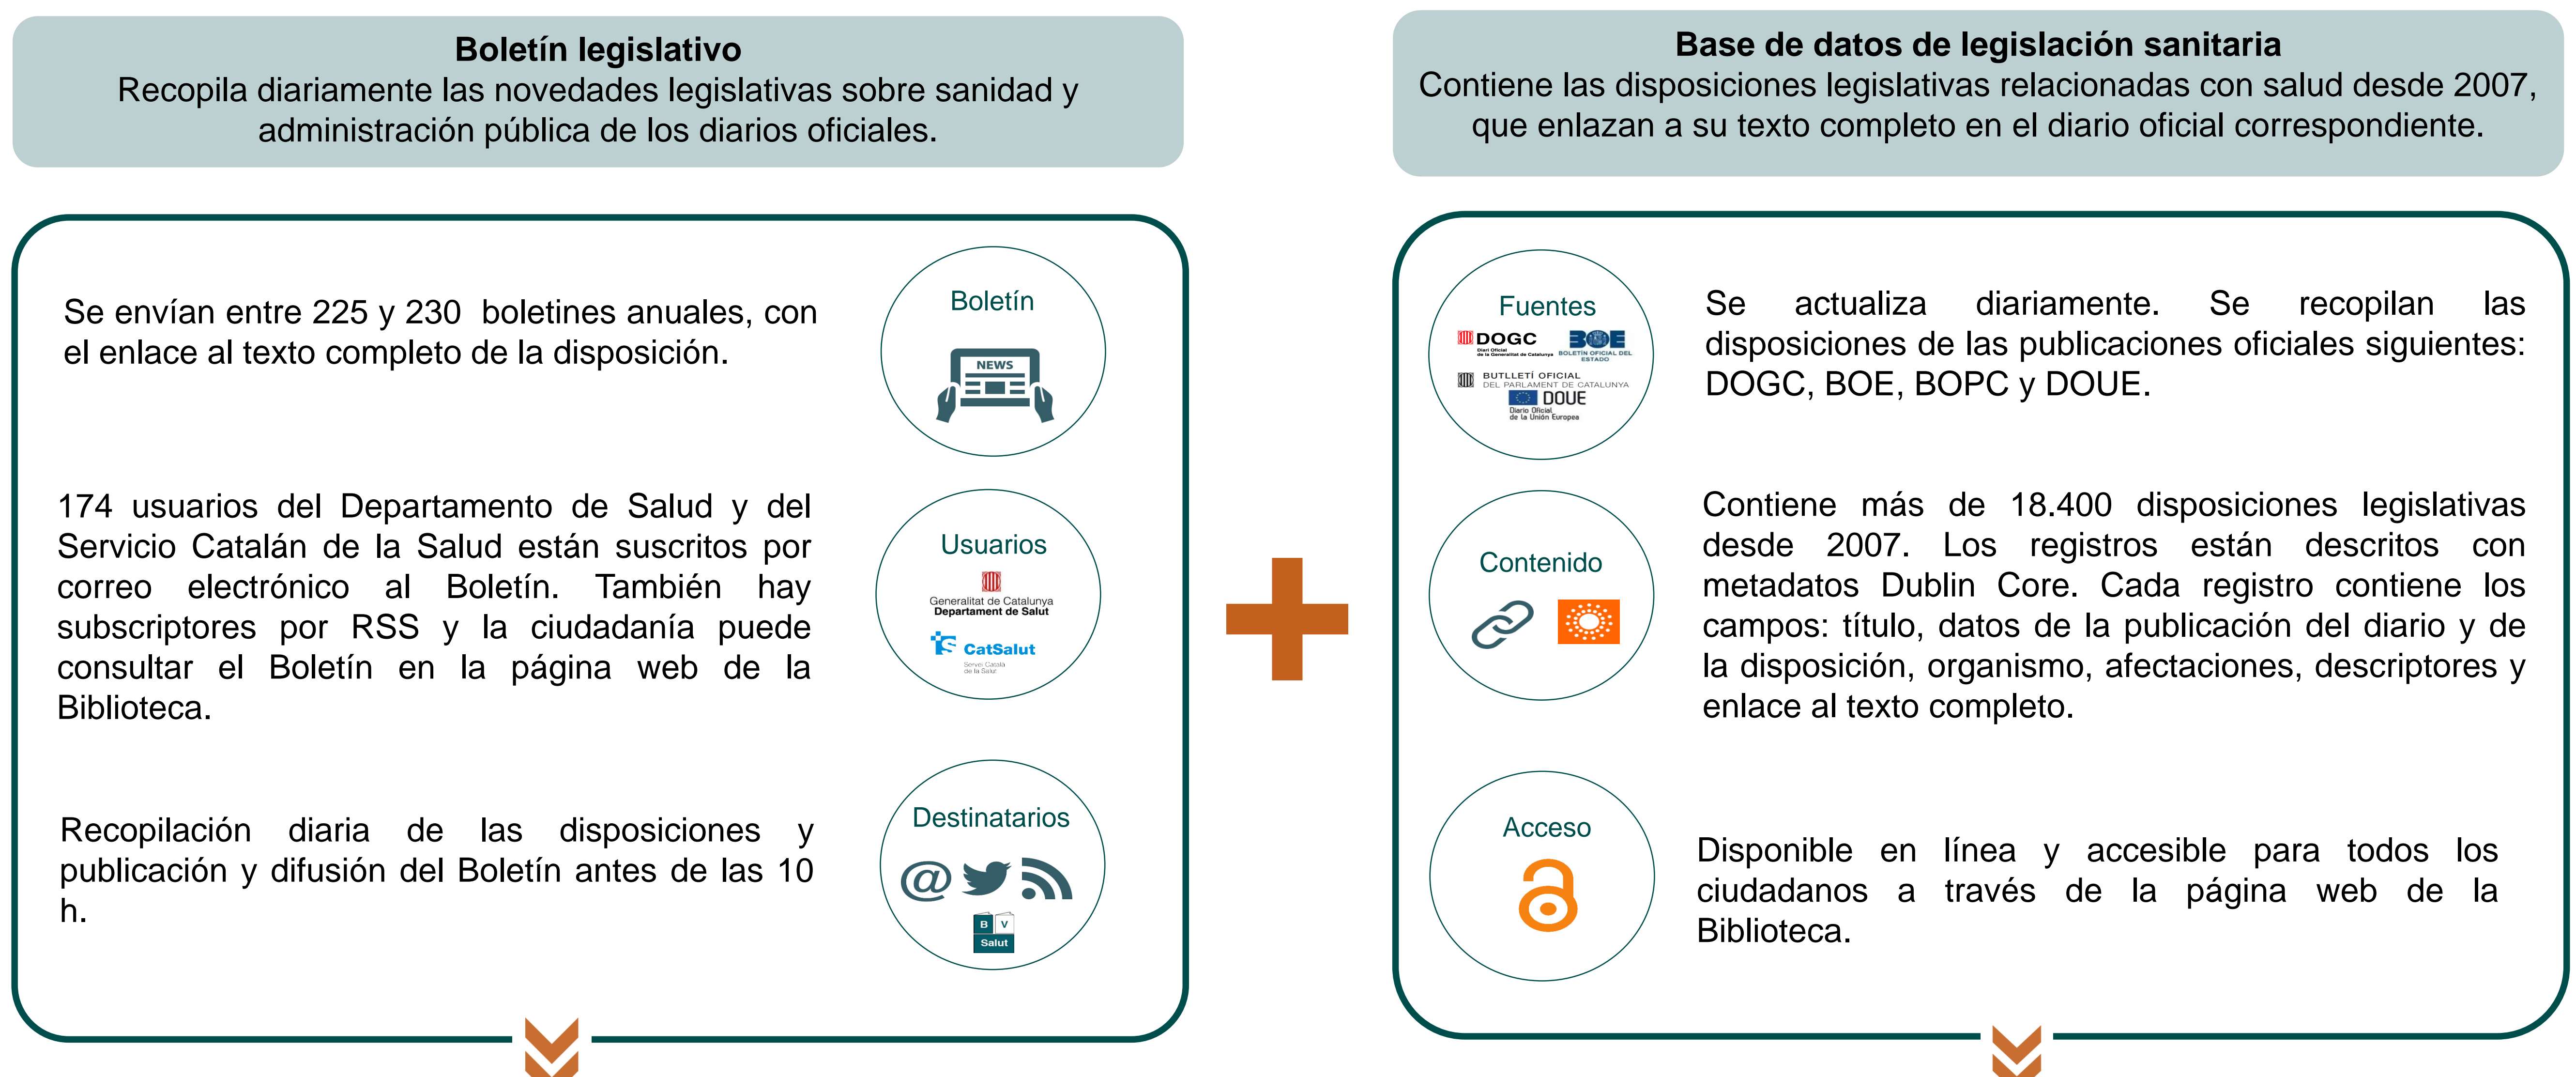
**Boletín legislativo**
Recopila diariamente las novedades legislativas sobre sanidad y administración pública de los diarios oficiales.

Se envían entre 225 y 230 boletines anuales, con el enlace al texto completo de la disposición.

Boletín

NEWS

174 usuarios del Departamento de Salud y del Servicio Catalán de la Salud están suscritos por correo electrónico al Boletín. También hay subscriptores por RSS y la ciudadanía puede consultar el Boletín en la página web de la Biblioteca.

Usuarios

Generalitat de Catalunya
Departament de Salut

CatSalut
Servei Català de la Salut

Recopilación diaria de las disposiciones y publicación y difusión del Boletín antes de las 10 h.

Destinatarios

@

B V
Salut

**Base de datos de legislación sanitaria**
Contiene las disposiciones legislativas relacionadas con salud desde 2007, que enlazan a su texto completo en el diario oficial correspondiente.

Fuentes

DOGC
Diari Oficial de la Generalitat de Catalunya

BOE
BOLETÍN OFICIAL DEL ESTADO

BUTLLETÍ OFICIAL DEL PARLAMENT DE CATALUNYA

DOUE
Diario Oficial de la Unión Europea

Se actualiza diariamente. Se recopilan las disposiciones de las publicaciones oficiales siguientes: DOGC, BOE, BOPC y DOUE.

Contenido

Contiene más de 18.400 disposiciones legislativas desde 2007. Los registros están descritos con metadatos Dublin Core. Cada registro contiene los campos: título, datos de la publicación del diario y de la disposición, organismo, afectaciones, descriptores y enlace al texto completo.

Acceso

Disponible en línea y accesible para todos los ciudadanos a través de la página web de la Biblioteca.